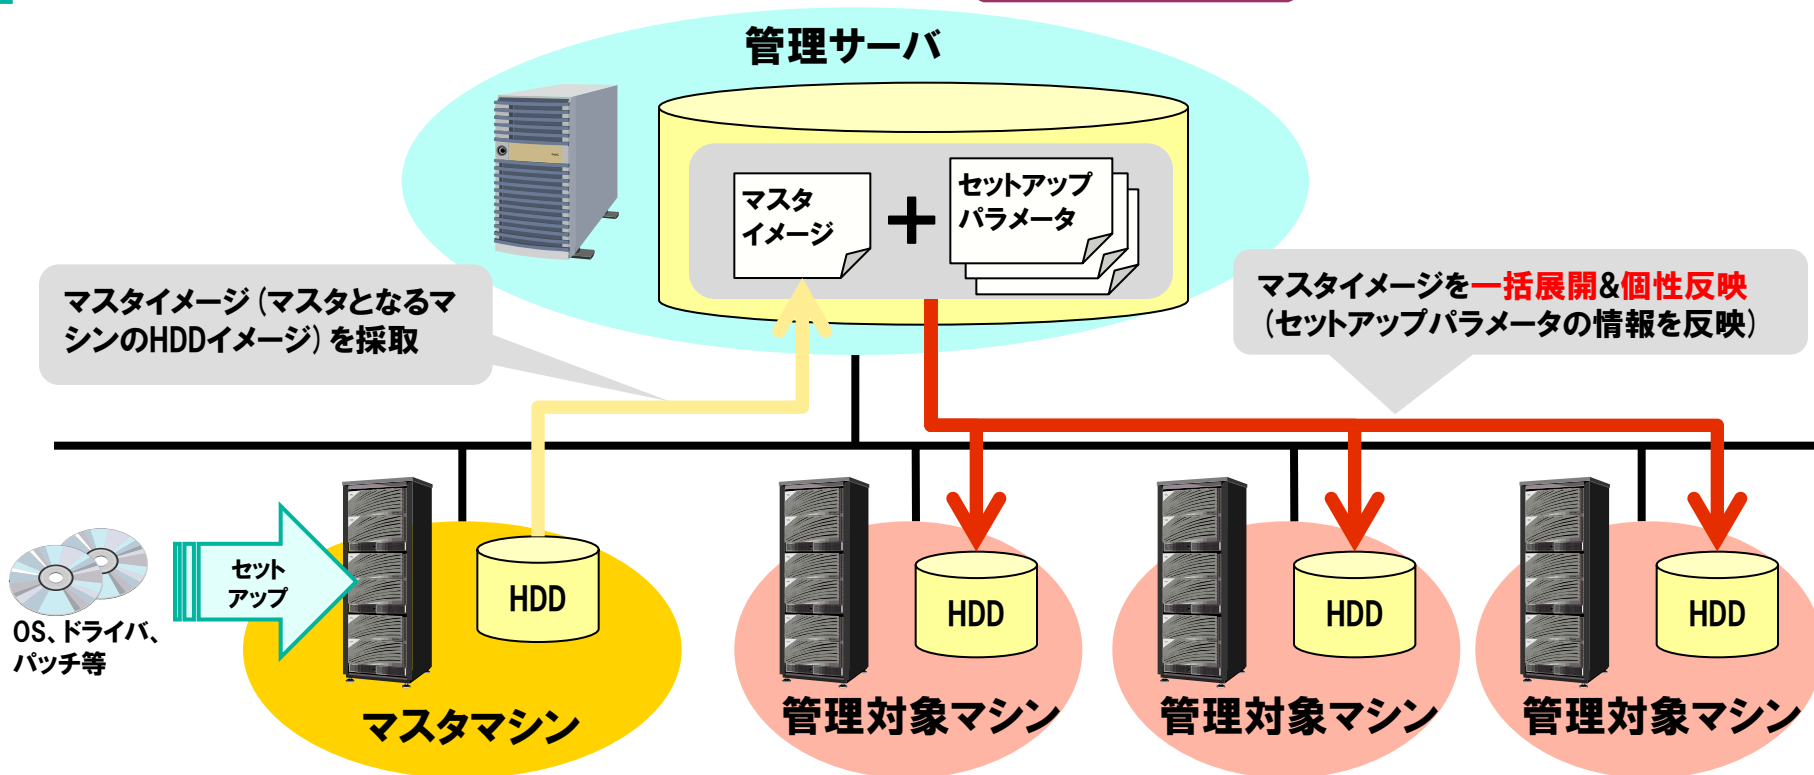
管理サーバ

マスタイメージ

＋

セットアップパラメータ

マスタイメージ（マスタとなるマシンのHDDイメージ）を採取

マスタイメージを一括展開&個性反映（セットアップパラメータの情報を反映）

OS、ドライバ、パッチ等

セットアップ

HDD

マスタマシン

HDD

管理対象マシン

HDD

管理対象マシン

HDD

管理対象マシン